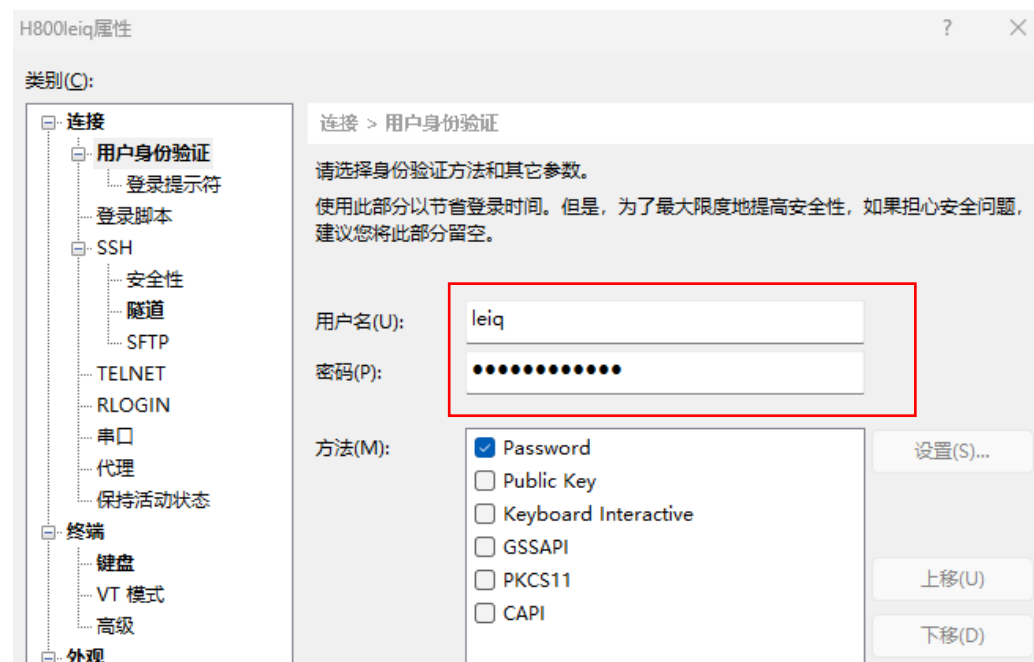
H800leiq属性

?

类别(C):

连接
用户身份验证
登录提示符
登录脚本
SSH
安全性
隧道
SFTP
TELNET
RLOGIN
串口
代理
保持活动状态
终端
键盘
VT 模式
高级
外观

连接 > 用户身份验证

请选择身份验证方法和其它参数。

使用此部分以节省登录时间。但是，为了最大限度地提高安全性，如果担心安全问题，建议您将此部分留空。

用户名(U): leiq

密码(P): ••••••••••••

方法(M):
Password
Public Key
Keyboard Interactive
GSSAPI
PKCS11
CAPI

设置(S)...

上移(U)

下移(D)